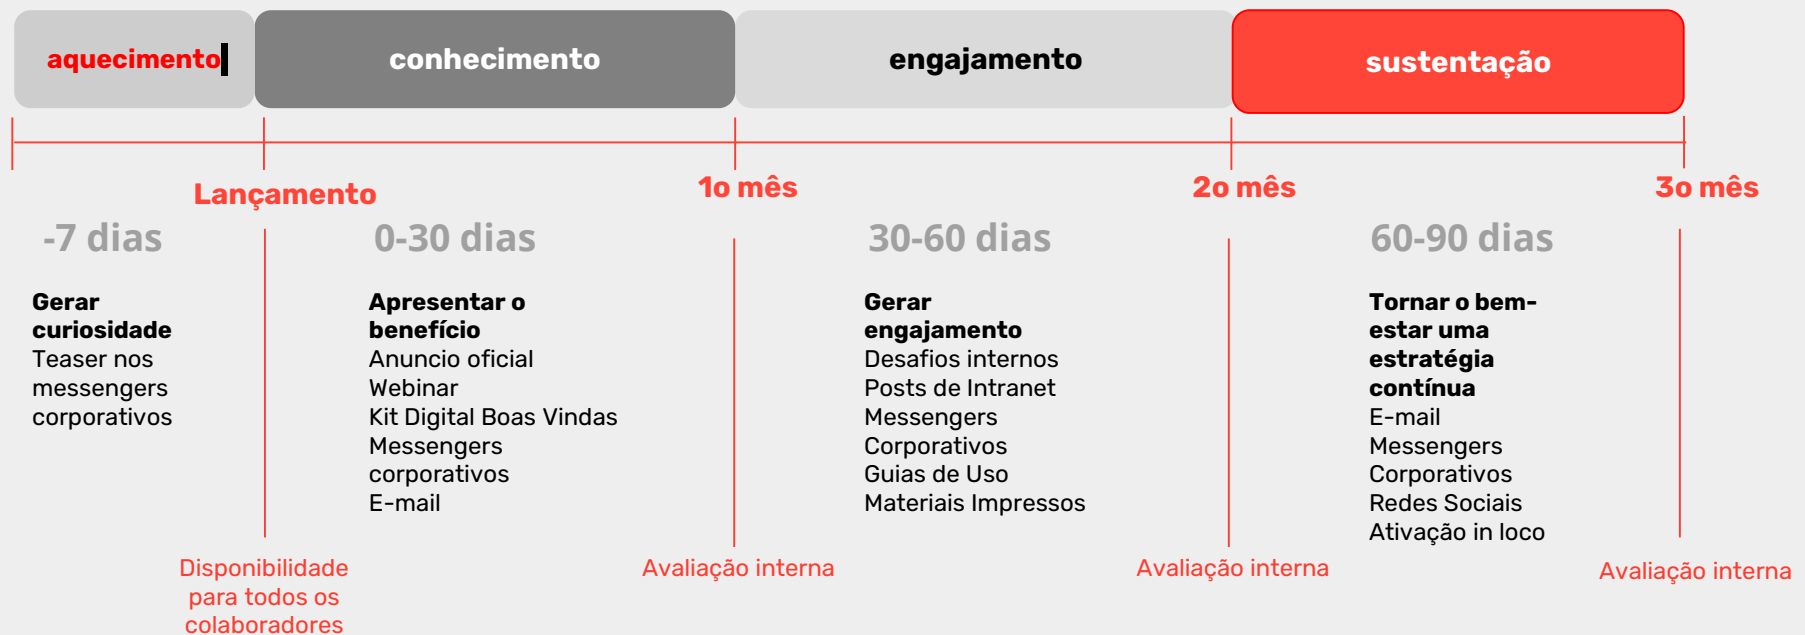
aquecimento

conhecimento

engajamento

sustentação

Lançamento

1o mês

2o mês

3o mês

-7 dias

**Gerar curiosidade**
Teaser nos messengers corporativos

Disponibilidade para todos os colaboradores

0-30 dias

**Apresentar o benefício**
Anuncio oficial
Webinar
Kit Digital Boas Vindas
Messengers corporativos
E-mail

Avaliação interna

30-60 dias

**Gerar engajamento**
Desafios internos
Posts de Intranet
Messengers
Corporativos
Guias de Uso
Materiais Impressos

Avaliação interna

60-90 dias

**Tornar o bem-estar uma estratégia contínua**
E-mail
Messengers
Corporativos
Redes Sociais
Ativação in loco

Avaliação interna